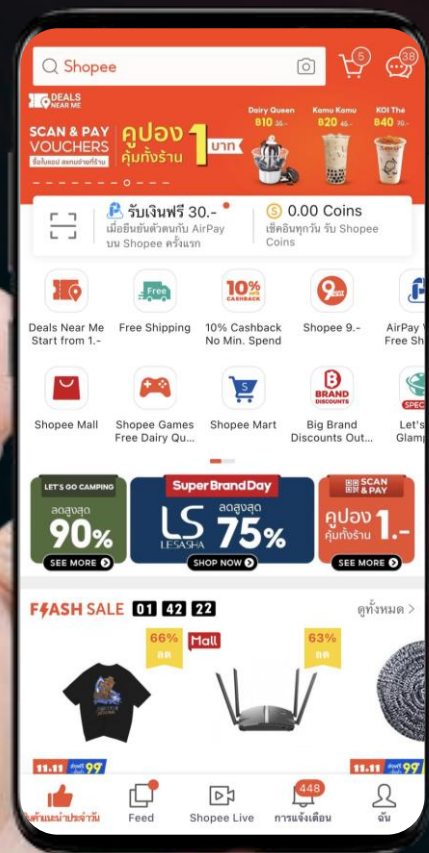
Shopee

5

38

DEALS NEAR ME

SCAN & PAY VOUCHERS

ซื้อในแอป สแกนจ่ายที่ร้าน

คูปอง คุ้มทั้งร้าน 1 บาท

Dairy Queen ฿10

Kamu Kamu ฿20

KOI Thé ฿40

รับเงินฟรี 30.- เมื่อยืนยันตัวตนกับ AirPay บน Shopee ครั้งแรก

0.00 Coins เช็คอินทุกวัน รับ Shopee Coins

Deals Near Me Start from 1.-

Free Shipping

10% Cashback No Min. Spend

Shopee 9.-

AirPay Free Sh

Shopee Mall

Shopee Games Free Dairy Qu...

Shopee Mart

Big Brand Discounts Out...

Let's Glamp

LET'S GO CAMPING ลดสูงสุด 90% SEE MORE

Super Brand Day LS LESASHA ลดสูงสุด 75% SHOP NOW

SCAN & PAY คูปอง คุ้มทั้งร้าน 1.- SEE MORE

FLASH SALE 01 42 22

ดูทั้งหมด >

66% ลด

Mall

63% ลด

11.11 97

11.11 97

ที่ต้นแนะนำประจำวัน

Feed

Shopee Live

448 การแจ้งเตือน

ฉัน